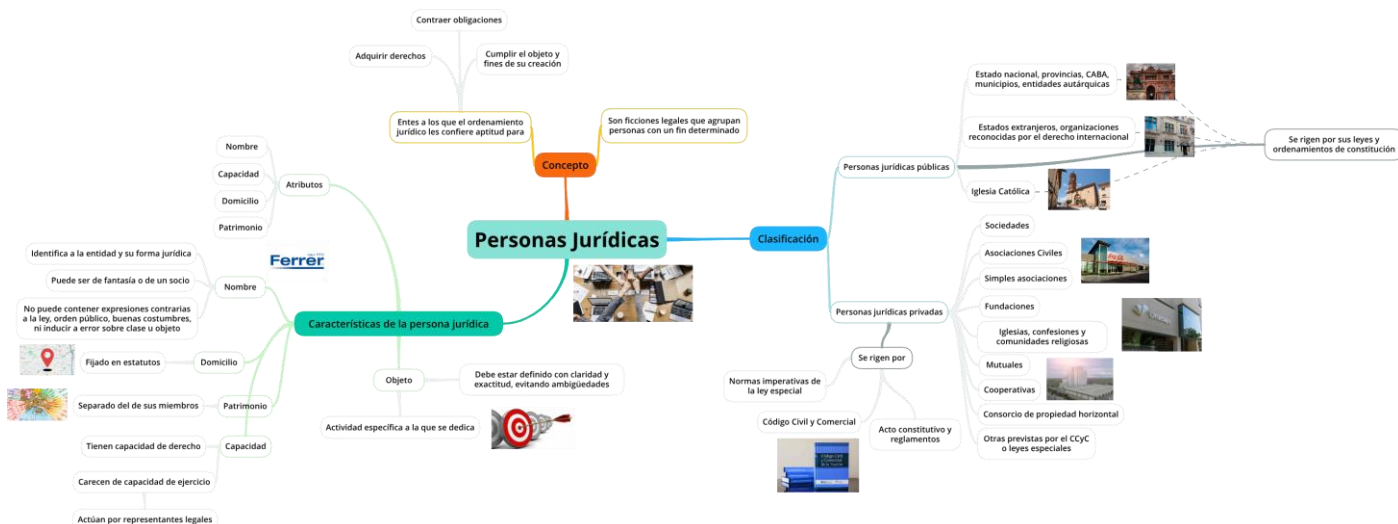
Personas Jurídicas

Concepto

Entes a los que el ordenamiento jurídico les confiere aptitud para

Contraer obligaciones

Adquirir derechos

Cumplir el objeto y fines de su creación

Son ficciones legales que agrupan personas con un fin determinado

Clasificación

Personas jurídicas públicas

Estado nacional, provincias, CABA, municipios, entidades autárquicas

Estados extranjeros, organizaciones reconocidas por el derecho internacional

Iglesia Católica

Se rigen por sus leyes y ordenamientos de constitución

Personas jurídicas privadas

Sociedades

Asociaciones Civiles

Simples asociaciones

Fundaciones

Iglesias, confesiones y comunidades religiosas

Mutuales

Cooperativas

Consorcio de propiedad horizontal

Otras previstas por el CCyC o leyes especiales

Se rigen por

Normas imperativas de la ley especial

Código Civil y Comercial

Acto constitutivo y reglamentos

Características de la persona jurídica

Atributos

Nombre

Capacidad

Domicilio

Patrimonio

Nombre

Identifica a la entidad y su forma jurídica

Puede ser de fantasía o de un socio

No puede contener expresiones contrarias a la ley, orden público, buenas costumbres, ni inducir a error sobre clase u objeto

Ferrer

Domicilio

Fijado en estatutos

Patrimonio

Separado del de sus miembros

Capacidad

Tienen capacidad de derecho

Carecen de capacidad de ejercicio

Actúan por representantes legales

Objeto

Debe estar definido con claridad y exactitud, evitando ambigüedades

Actividad específica a la que se dedica